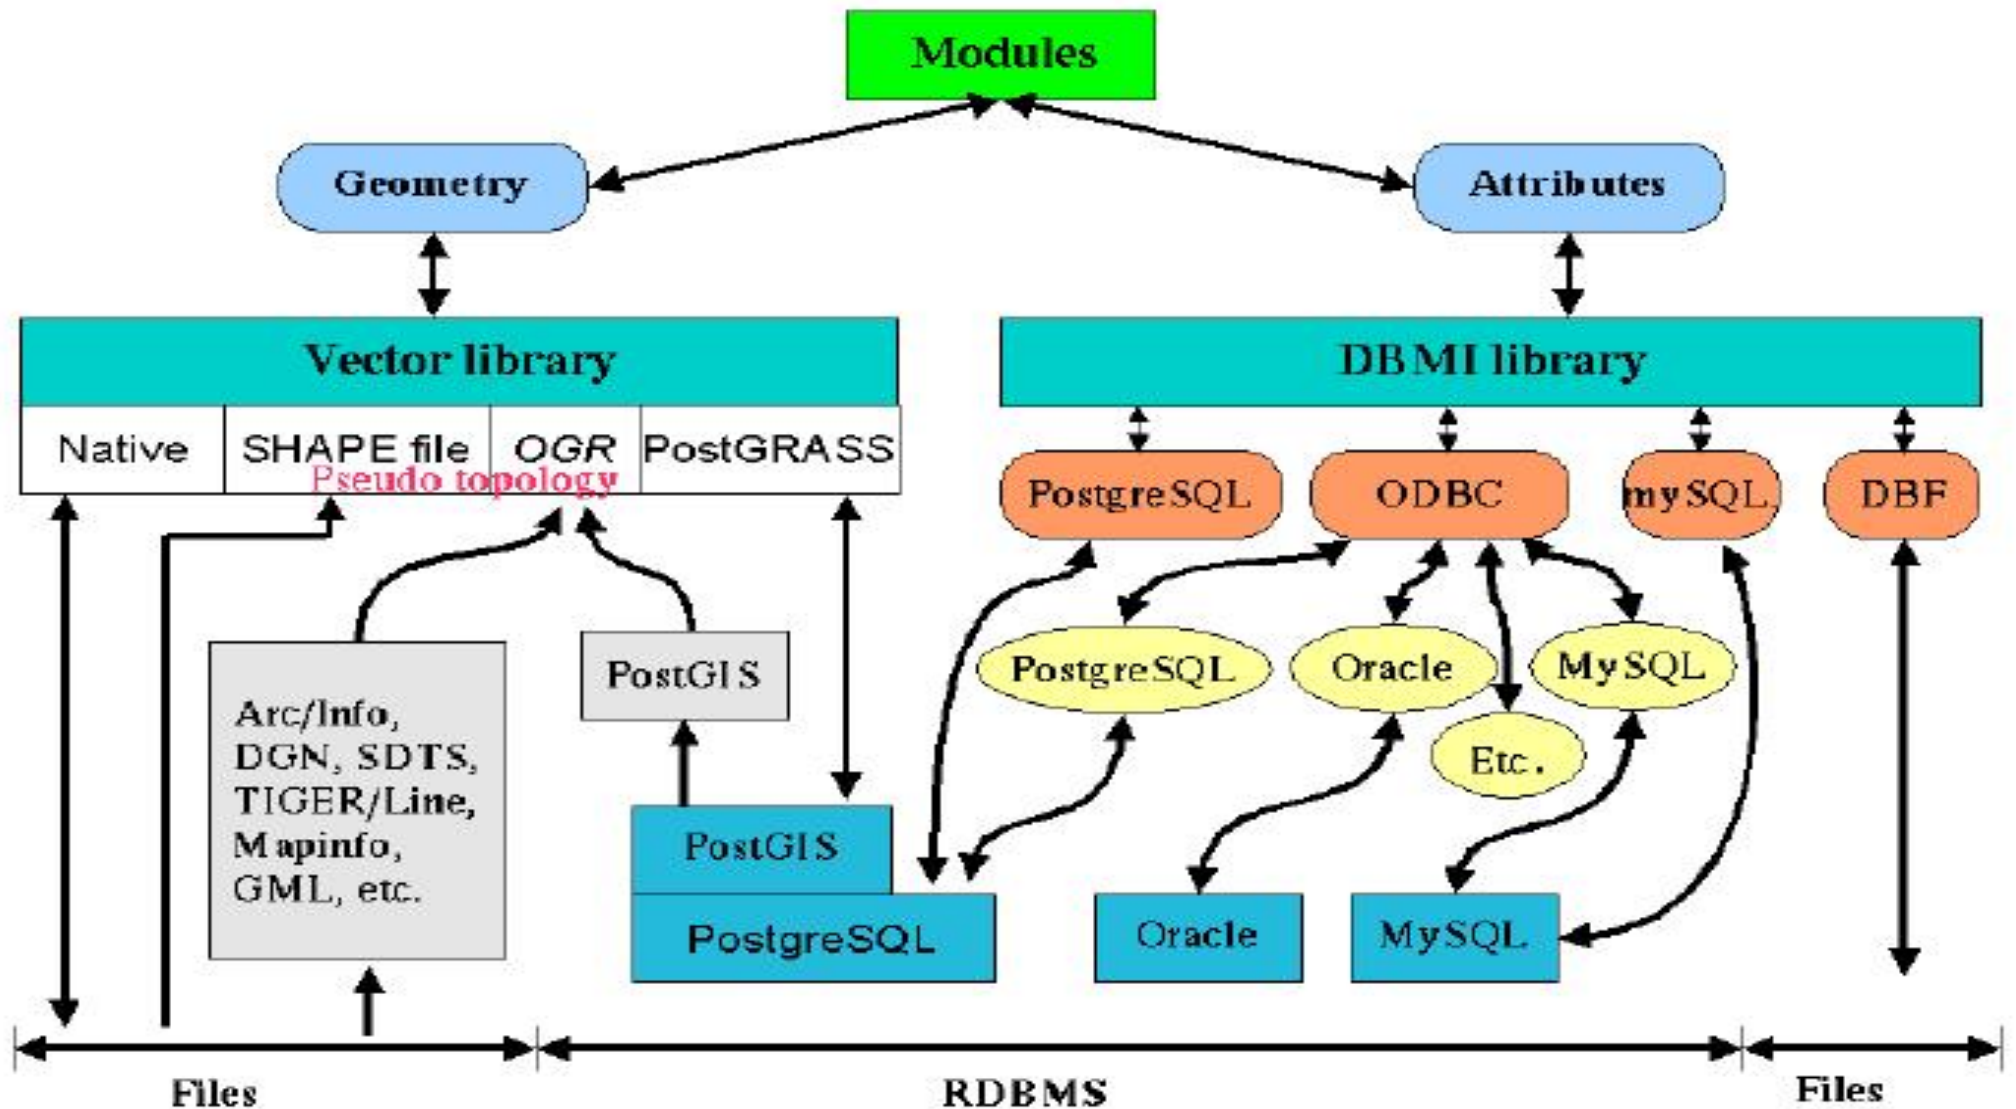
Modules

Geometry

Attributes

Vector library

Native

SHAPE file

OGR

PostGRASS

Pseudo topology

DBMI library

PostgreSQL

ODBC

mySQL

DBF

PostGIS

Arc/Info, DGN, SDTS, TIGER/Line, Mapinfo, GML, etc.

PostgreSQL

Oracle

MySQL

Etc.

PostGIS

PostgreSQL

Oracle

MySQL

Files

RDBMS

Files